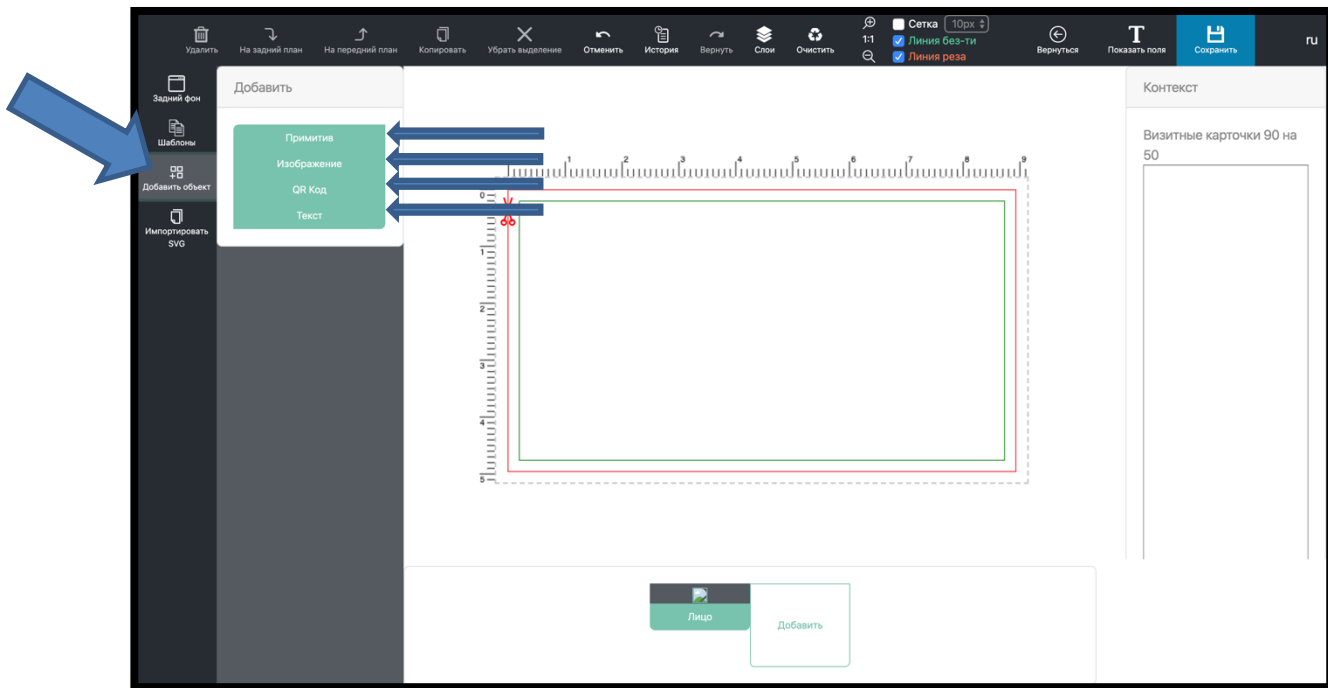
Удалить На задний план На передний план Копировать Убрать выделение Отменить История Вернуть Слои Очистить

1:1

Сетка 10px

Линия без-ти

Линия реза

Вернуться Показать поля Сохранить ru

Задний фон

Шаблоны

Добавить объект

Импортировать SVG

Добавить

Примитив

Изображение

QR Код

Текст

1 2 3 4 5 6 7 8 9

0 1 2 3 4 5

Контекст

Визитные карточки 90 на 50

Лицо

Добавить